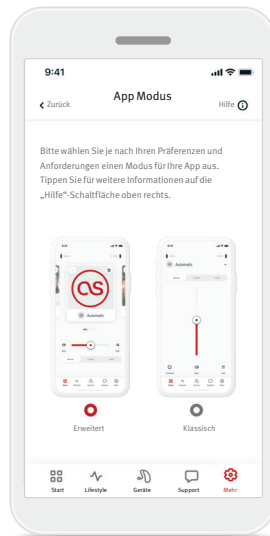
9:41

Zurück

App Modus

Hilfe

Bitte wählen Sie je nach Ihren Präferenzen und Anforderungen einen Modus für Ihre App aus. Tippen Sie für weitere Informationen auf die „Hilfe"-Schaltfläche oben rechts.

Automatik

Automatic

Erweitert

Klassisch

Start

Lifestyle

Geräte

Support

Mehr